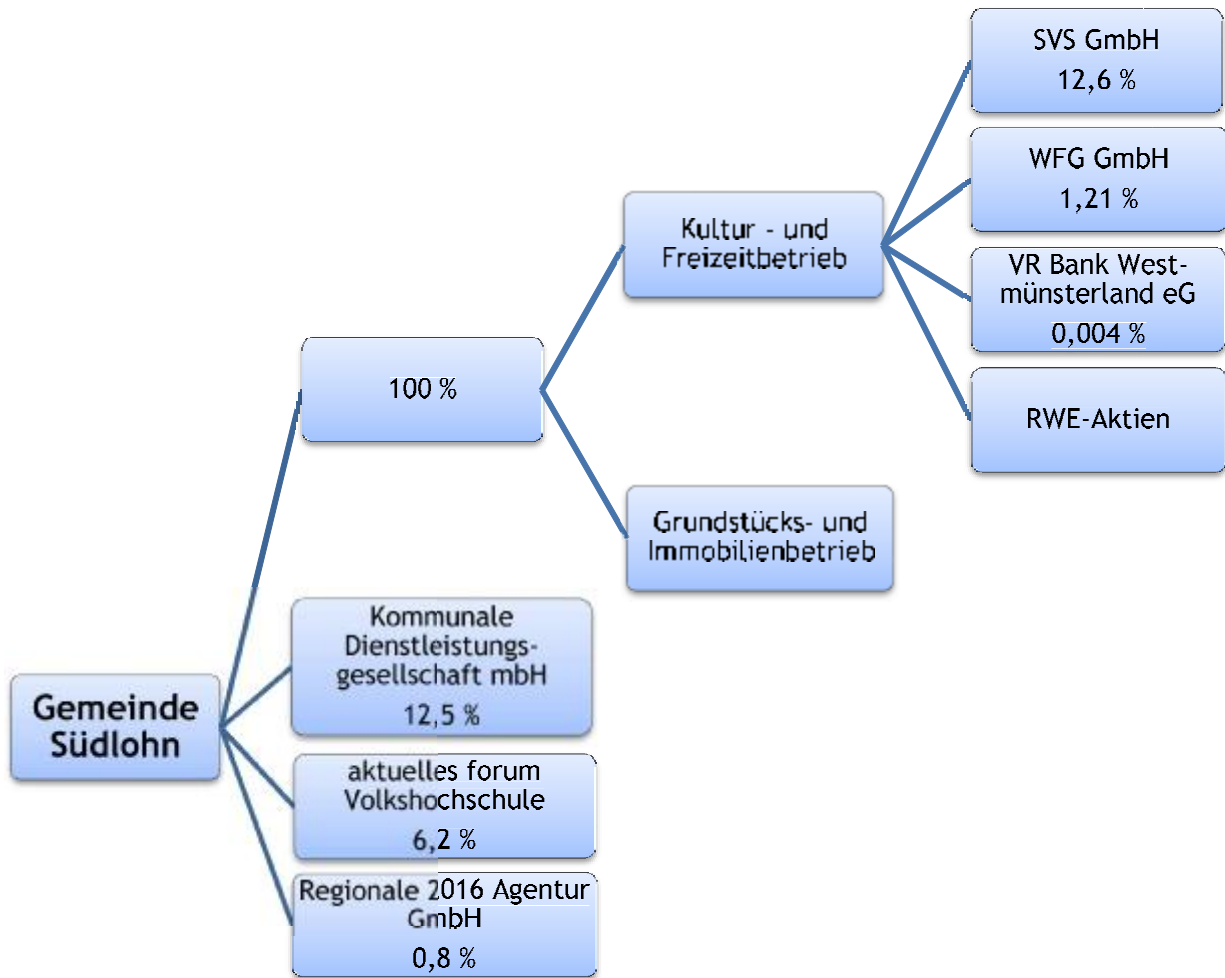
Gemeinde Südlohn

100 %

Kultur - und Freizeitbetrieb

SVS GmbH
12,6 %

WFG GmbH
1,21 %

VR Bank Westmünsterland eG
0,004 %

RWE-Aktien

Grundstücks- und Immobilienbetrieb

Kommunale Dienstleistungsgesellschaft mbH
12,5 %

aktuelles forum Volkshochschule
6,2 %

Regionale 2016 Agentur GmbH
0,8 %